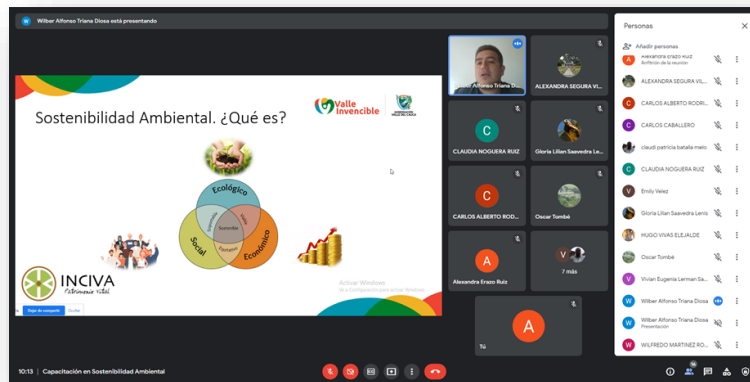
Wilber Alfonso Triana Diosa está presentando

Sostenibilidad Ambiental. ¿Qué es?

Valle Invencible

Ecológico
Social
Económico
Sostenible

INCIVA
Patrimonio vital

Activar Windows
Ve a Configuración para activar Windows.

Dejar de compartir
Ocultar

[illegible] Alfonso Triana Di...
ALEXANDRA SEGURA VI...
CLAUDIA NOGUERA RUIZ
Gloria Lilian Saavedra Le...
CARLOS ALBERTO ROD...
Oscar Tombé
Alexandra Erazo Ruiz
7 más
Tú

Personas
Añadir personas
Alexandra Erazo Ruiz
Anfitrión de la reunión
ALEXANDRA SEGURA VIL...
CARLOS ALBERTO RODRI...
CARLOS CABALLERO
claudi patricia batalla melo
CLAUDIA NOGUERA RUIZ
Emily Velez
Gloria Lilian Saavedra Lenis
HUGO VIVAS ELEJALDE
Oscar Tombé
Vivian Eugenia Lerman Sa...
Wilber Alfonso Triana Diosa
Wilber Alfonso Triana Diosa
Presentación
WILFREDO MARTINEZ RO...

10:13 | Capacitación en Sostenibilidad Ambiental